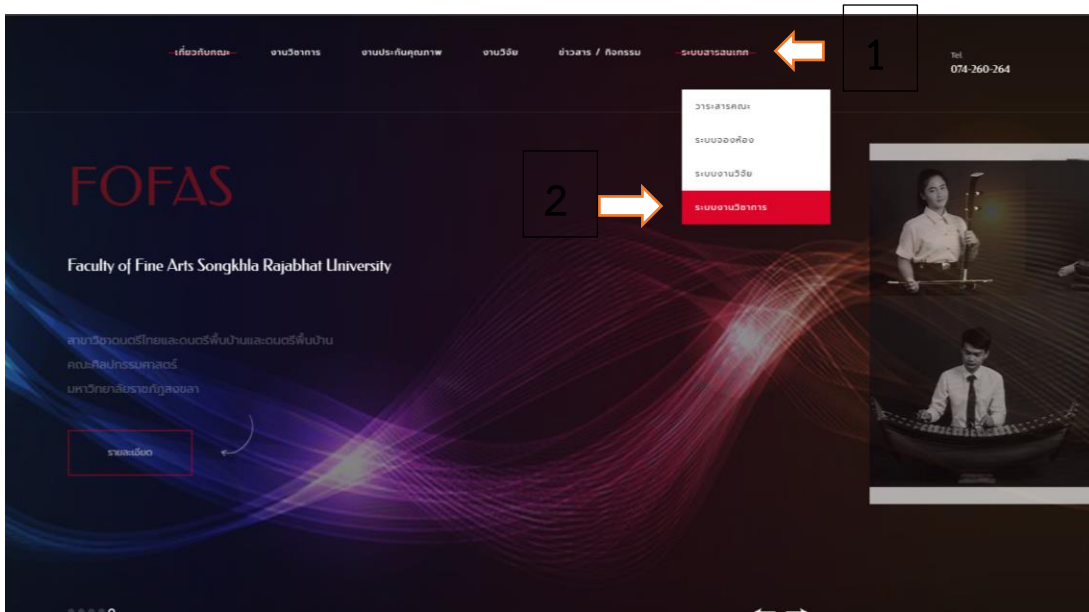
เกี่ยวกับคณะ งานวิชาการ งานประกันคุณภาพ งานวิจัย ข่าวสาร / กิจกรรม ระบบสารสนเทศ

1

Tel.
074-260-264

วารสารคณะ
ระบบจองห้อง
ระบบงานวิจัย
ระบบงานวิชาการ

2

FOFAS

Faculty of Fine Arts Songkhla Rajabhat University

สาขาวิชาดนตรีไทยและดนตรีพื้นบ้านและดนตรีพื้นบ้าน
คณะศิลปกรรมศาสตร์
มหาวิทยาลัยราชภัฏสงขลา

รายละเอียด